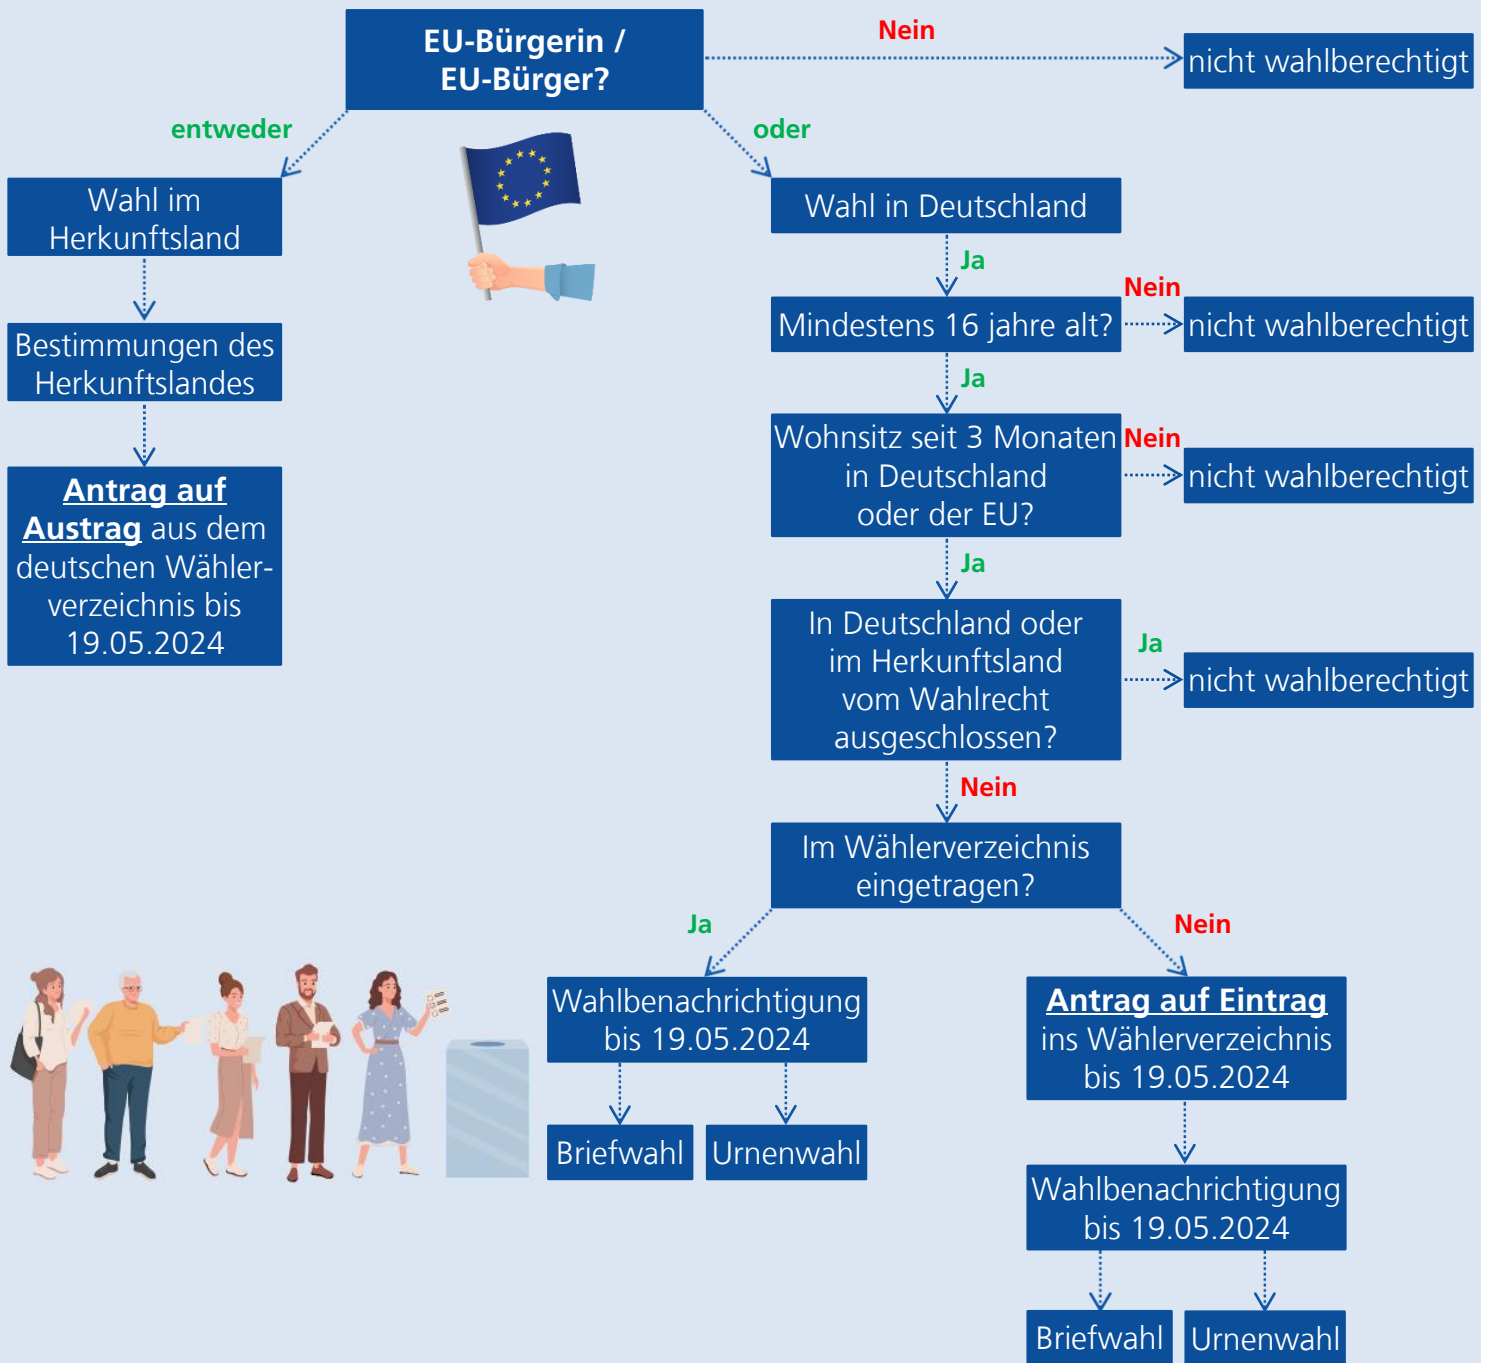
EU-Bürgerin / EU-Bürger?

Nein

nicht wahlberechtigt

entweder

oder

Wahl im Herkunftsland

Bestimmungen des Herkunftslandes

Antrag auf Austrag aus dem deutschen Wählerverzeichnis bis 19.05.2024

Wahl in Deutschland

Ja

Mindestens 16 jahre alt?

Nein

nicht wahlberechtigt

Ja

Wohnsitz seit 3 Monaten in Deutschland oder der EU?

Nein

nicht wahlberechtigt

Ja

In Deutschland oder im Herkunftsland vom Wahlrecht ausgeschlossen?

Ja

nicht wahlberechtigt

Nein

Im Wählerverzeichnis eingetragen?

Ja

Nein

Wahlbenachrichtigung bis 19.05.2024

Briefwahl

Urnenwahl

Antrag auf Eintrag ins Wählerverzeichnis bis 19.05.2024

Wahlbenachrichtigung bis 19.05.2024

Briefwahl

Urnenwahl